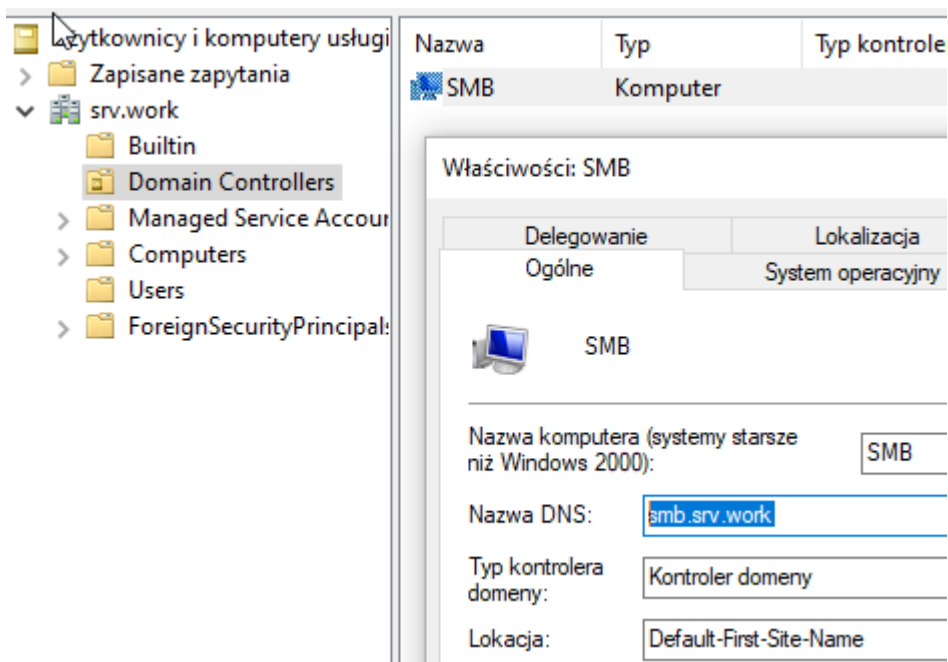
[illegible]żytkownicy i komputery usługi
Zapisane zapytania
srv.work
Builtin
Domain Controllers
Managed Service Accour
Computers
Users
ForeignSecurityPrincipals

| Nazwa | Typ | Typ kontrole |
|---|---|---|
| SMB | Komputer | |

Właściwości: SMB

Delegowanie
Lokalizacja
Ogólne
System operacyjny

SMB

Nazwa komputera (systemy starsze niż Windows 2000): SMB

Nazwa DNS: smb.srv.work

Typ kontrolera domeny: Kontroler domeny

Lokacja: Default-First-Site-Name